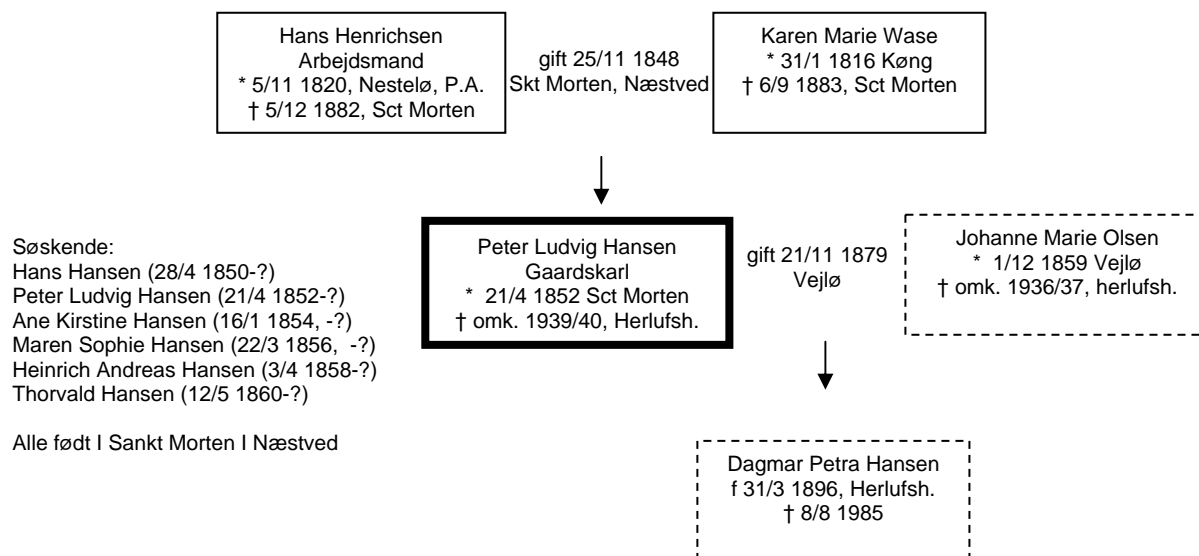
Hans Henrichsen
Arbejdsmand
* 5/11 1820, Nestelø, P.A.
† 5/12 1882, Sct Morten

gift 25/11 1848
Skt Morten, Næstved

Karen Marie Wase
* 31/1 1816 Køng
† 6/9 1883, Sct Morten

Søskende:
Hans Hansen (28/4 1850-?)
Peter Ludvig Hansen (21/4 1852-?)
Ane Kirstine Hansen (16/1 1854, -?)
Maren Sophie Hansen (22/3 1856, -?)
Heinrich Andreas Hansen (3/4 1858-?)
Thorvald Hansen (12/5 1860-?)

Alle født I Sankt Morten I Næstved

Peter Ludvig Hansen
Gaardskarl
* 21/4 1852 Sct Morten
† omk. 1939/40, Herlufsh.

gift 21/11 1879
Vejlø

Johanne Marie Olsen
* 1/12 1859 Vejlø
† omk. 1936/37, herlufsh.

Dagmar Petra Hansen
f 31/3 1896, Herlufsh.
† 8/8 1985